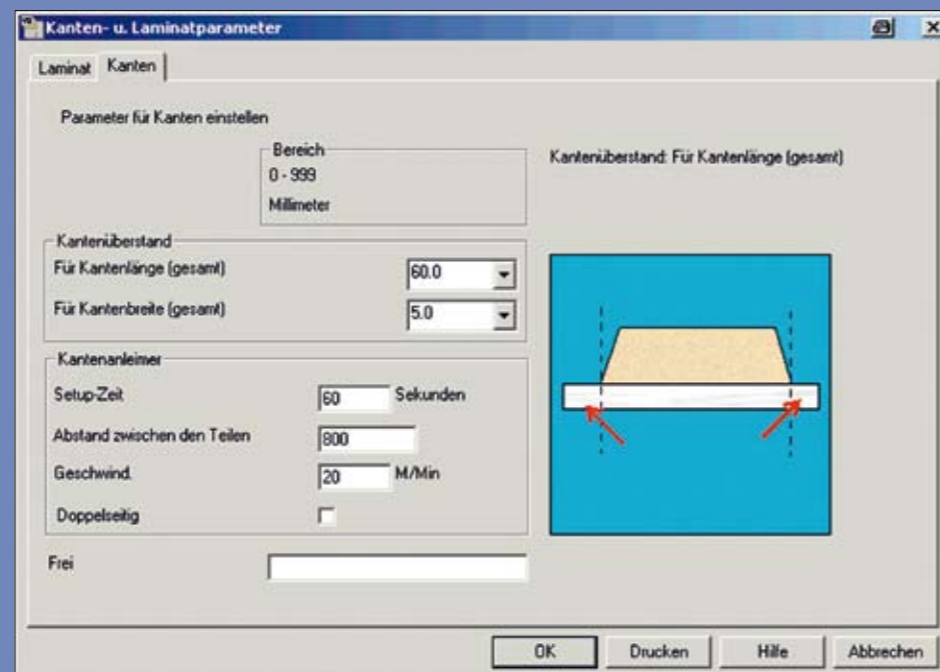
Kanten- u. Laminatparameter

Laminat Kanten

Parameter für Kanten einstellen

Bereich
0 - 999
Millimeter

Kantenüberstand: Für Kantenlänge (gesamt)

Kantenüberstand
Für Kantenlänge (gesamt) 60.0
Für Kantenbreite (gesamt) 5.0

Kantenanleimer
Setup-Zeit 60 Sekunden
Abstand zwischen den Teilen 800
Geschwind. 20 M/Min
Doppelseitig

Frei

OK Drucken Hilfe Abbrechen